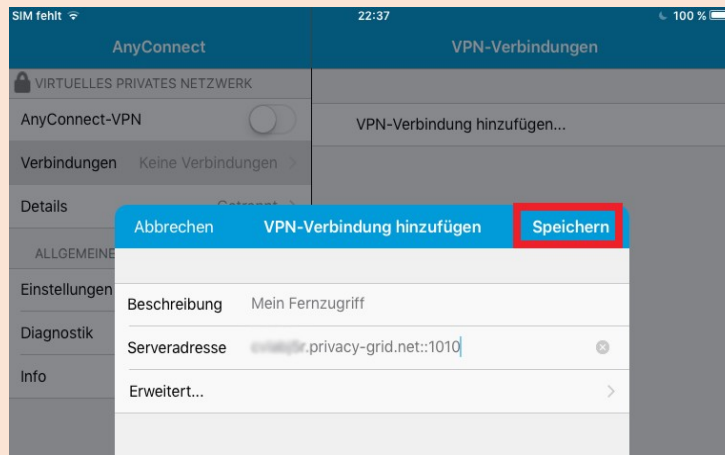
SIM fehlt
22:37
100 %

AnyConnect
VPN-Verbindungen

VIRTUELLES PRIVATES NETZWERK
AnyConnect-VPN
Verbindungen Keine Verbindungen
Details Getrennt
ALLGEMEINE
Einstellungen
Diagnostik
Info

VPN-Verbindung hinzufügen...

Abbrechen
VPN-Verbindung hinzufügen
Speichern

Beschreibung Mein Fernzugriff
Serveradresse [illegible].privacy-grid.net::1010
Erweitert...